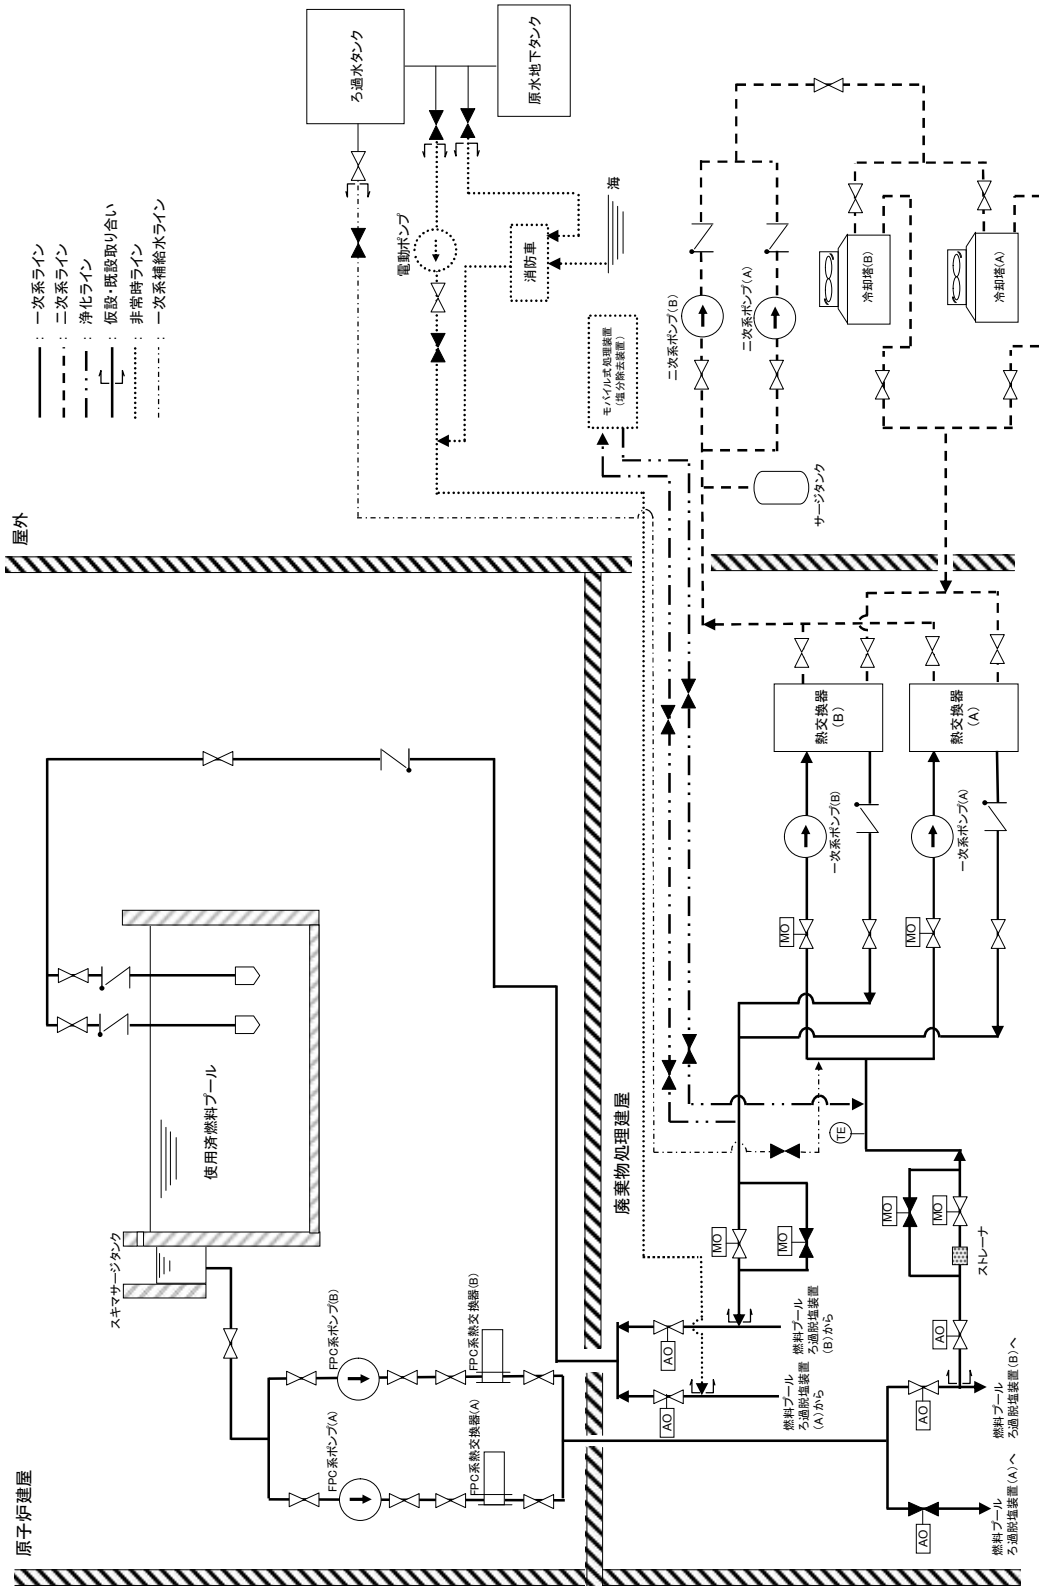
：一次系ライン
：二次系ライン
：浄化ライン
：仮設・既設取り合い
：非常時ライン
：一次系補給水ライン

屋外

ろ過水タンク
原水地下タンク
海
電動ポンプ
消防車
モバイル式処理装置（塩分除去装置）
二次系ポンプ(B)
二次系ポンプ(A)
冷却塔(B)
冷却塔(A)
サージタンク

原子炉建屋
廃棄物処理建屋

使用済燃料プール
スキマサージタンク
FPC系ポンプ(B)
FPC系ポンプ(A)
FPC系熱交換器(B)
FPC系熱交換器(A)

熱交換器(B)
熱交換器(A)
一次系ポンプ(B)
一次系ポンプ(A)
MO
MO
MO
MO
MO
MO
TE
ストレーナ
AO
AO
AO
AO
AO
燃料プールろ過脱塩装置(B)から
燃料プールろ過脱塩装置(A)から
燃料プールろ過脱塩装置(B)へ
燃料プールろ過脱塩装置(A)へ